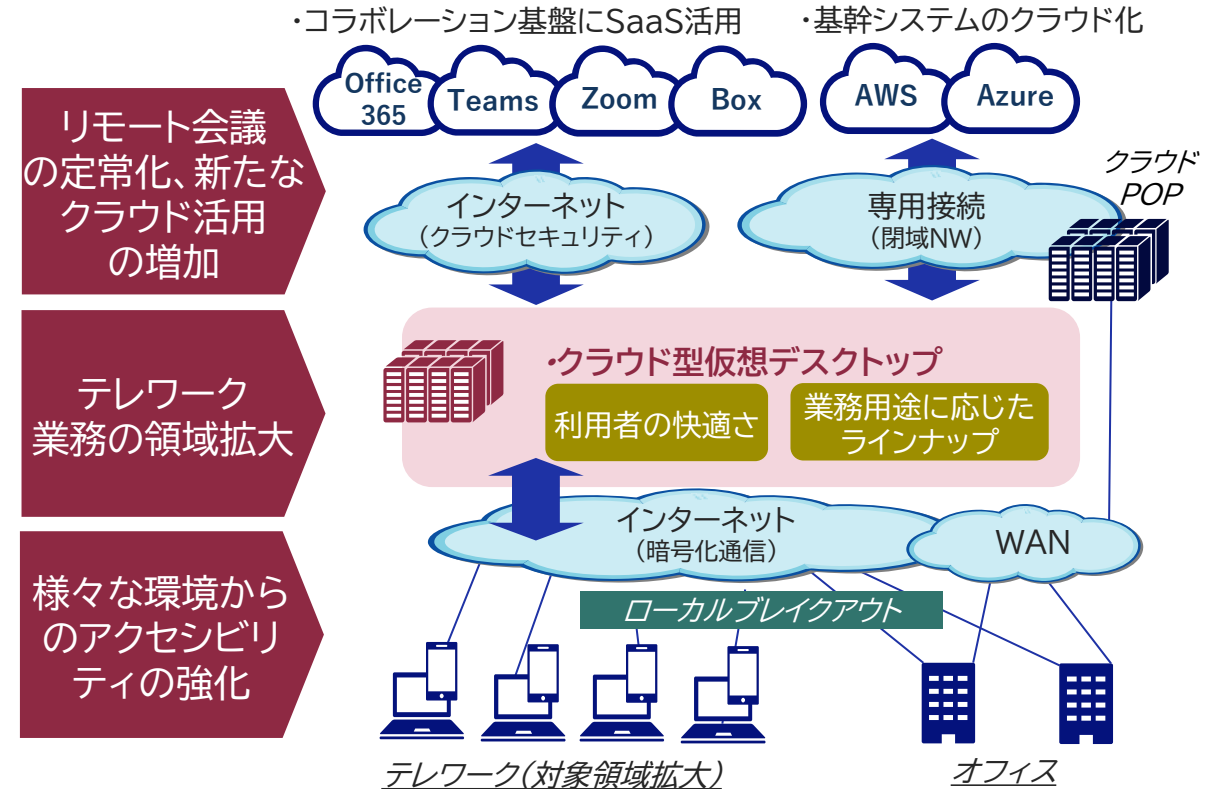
・コラボレーション基盤にSaaS活用

・基幹システムのクラウド化

Office 365

Teams

Zoom

Box

AWS

Azure

リモート会議の定常化、新たなクラウド活用の増加

インターネット
（クラウドセキュリティ）

専用接続
（閉域NW）

クラウドPOP

テレワーク業務の領域拡大

・クラウド型仮想デスクトップ

利用者の快適さ

業務用途に応じたラインナップ

インターネット
（暗号化通信）

WAN

様々な環境からのアクセシビリティの強化

ローカルブレイクアウト

テレワーク（対象領域拡大）

オフィス